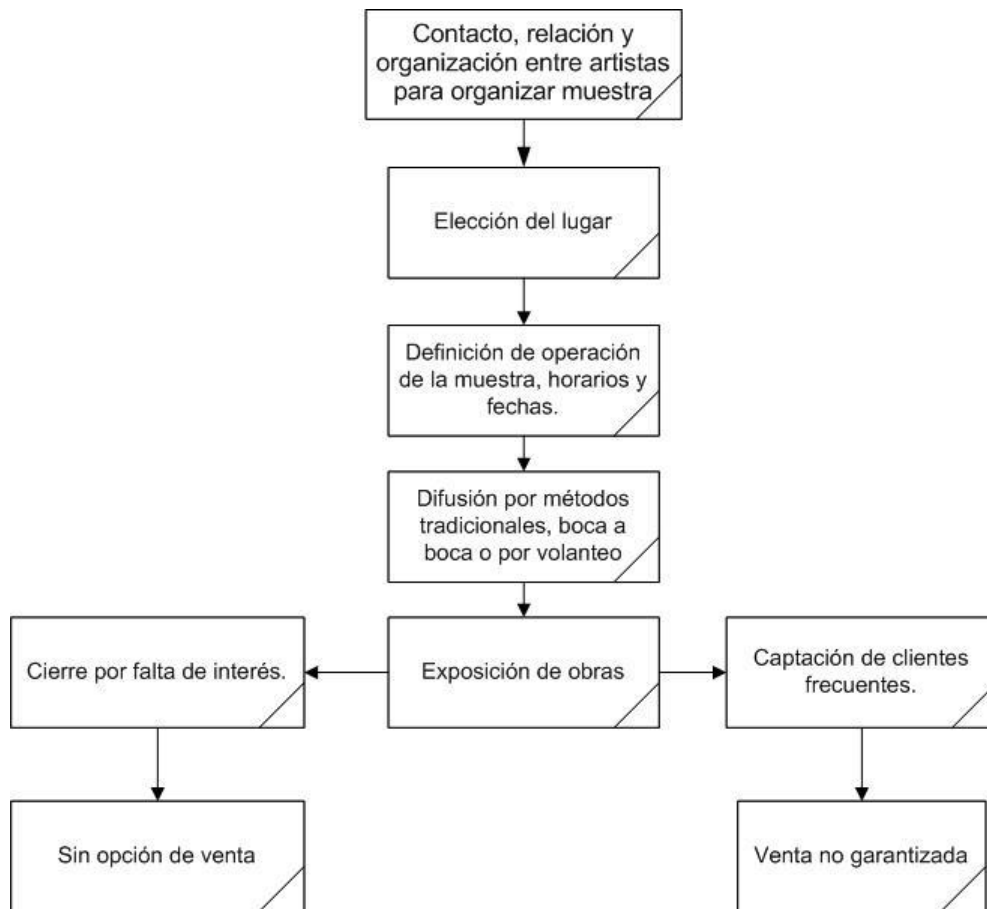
Contacto, relación y organización entre artistas para organizar muestra

Elección del lugar

Definición de operación de la muestra, horarios y fechas.

Difusión por métodos tradicionales, boca a boca o por volanteo

Cierre por falta de interés.

Exposición de obras

Captación de clientes frecuentes.

Sin opción de venta

Venta no garantizada